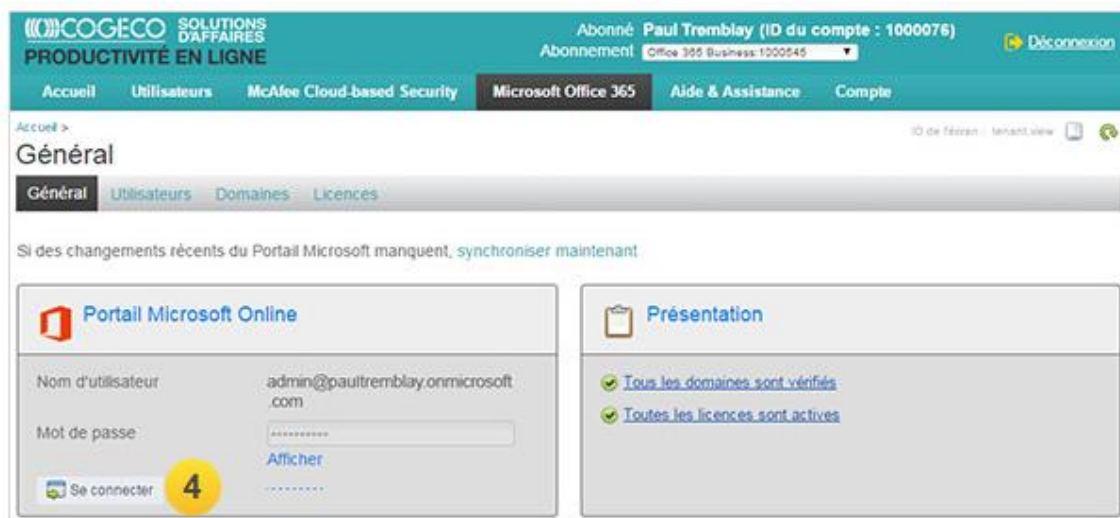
COGECO SOLUTIONS D'AFFAIRES
PRODUCTIVITÉ EN LIGNE

Abonné Paul Tremblay (ID du compte : 1000076)
Abonnement Office 365 Business:1000545

Déconnexion

Accueil | Utilisateurs | McAfee Cloud-based Security | Microsoft Office 365 | Aide & Assistance | Compte

Accueil >

Général

ID de l'écran : tenant.view

Général | Utilisateurs | Domaines | Licences

Si des changements récents du Portail Microsoft manquent, synchroniser maintenant

Portail Microsoft Online

Nom d'utilisateur admin@paultremblay.onmicrosoft.com

Mot de passe ..........

Afficher

..........

Se connecter

4

Présentation

Tous les domaines sont vérifiés

Toutes les licences sont actives